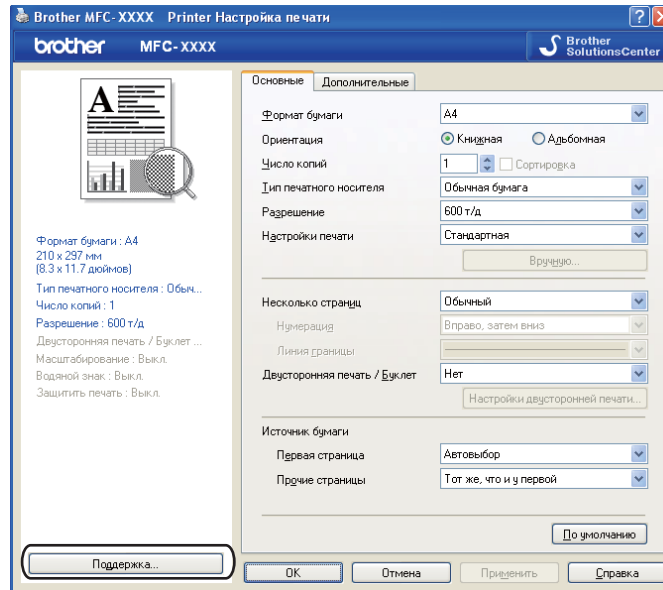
Brother MFC-XXXX Printer Настройка печати

brother MFC-XXXX

Brother SolutionsCenter

Основные | Дополнительные

Формат бумаги: A4

Ориентация: Книжная | Альбомная

Число копий: 1 | Сортировка

Тип печатного носителя: Обычная бумага

Разрешение: 600 т/д

Настройки печати: Стандартная

Вручную...

Формат бумаги : A4
210 x 297 мм
(8.3 x 11.7 дюймов)
Тип печатного носителя : Обыч...
Число копий : 1
Разрешение : 600 т/д
Двусторонняя печать / Буклет ...
Масштабирование : Выкл.
Водяной знак : Выкл.
Защитить печать : Выкл.

Несколько страниц: Обычный

Нумерация: Вправо, затем вниз

Линия границы

Двусторонняя печать / Буклет: Нет

Настройки двусторонней печати...

Источник бумаги

Первая страница: Автовыбор

Прочие страницы: Тот же, что и у первой

По умолчанию

Поддержка...

OK | Отмена | Применить | Справка